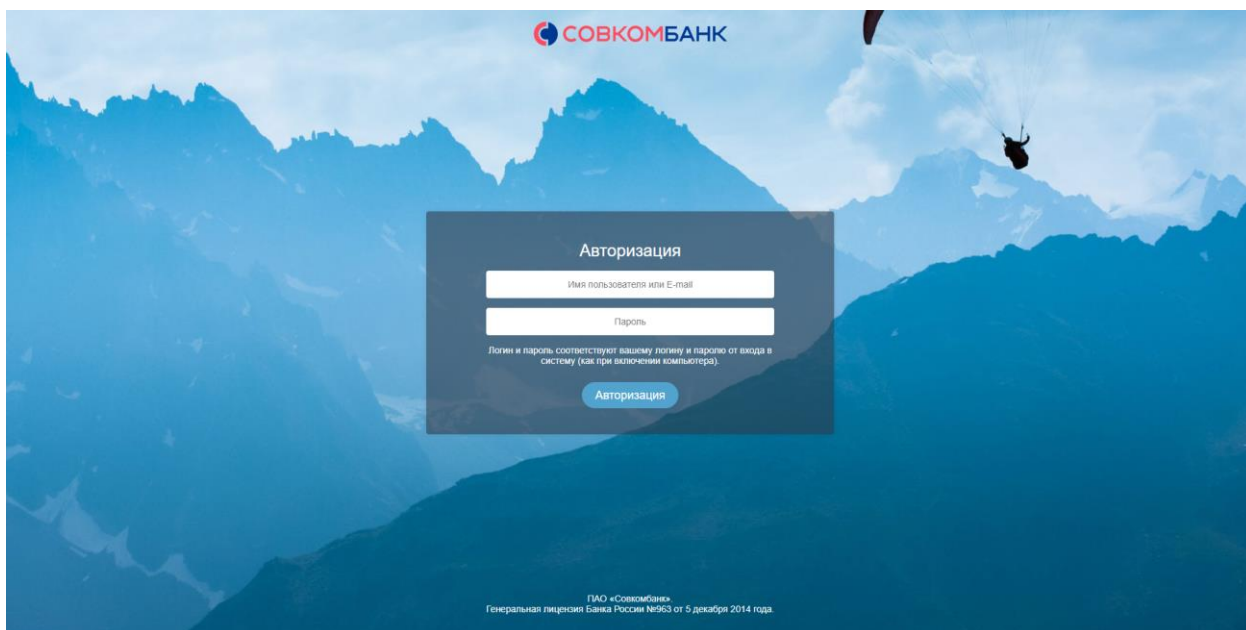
СОВКОМБАНК

Авторизация

Имя пользователя или E-mail

Пароль

Логин и пароль соответствуют вашему логину и паролю от входа в систему (как при включении компьютера).

Авторизация

ПАО «Совкомбанк».
Генеральная лицензия Банка России №963 от 5 декабря 2014 года.